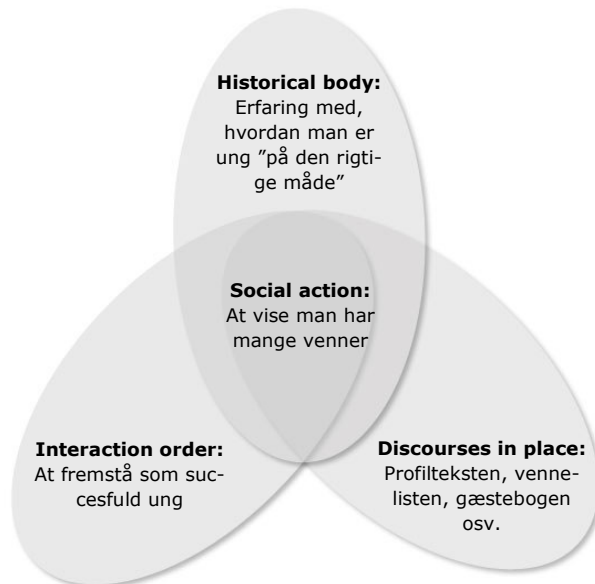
**Historical body:**
Erfaring med, hvordan man er ung ”på den rigtige måde”

**Social action:**
At vise man har mange venner

**Interaction order:**
At fremstå som succesfuld ung

**Discourses in place:**
Profilteksten, vennelisten, gæstebogen osv.